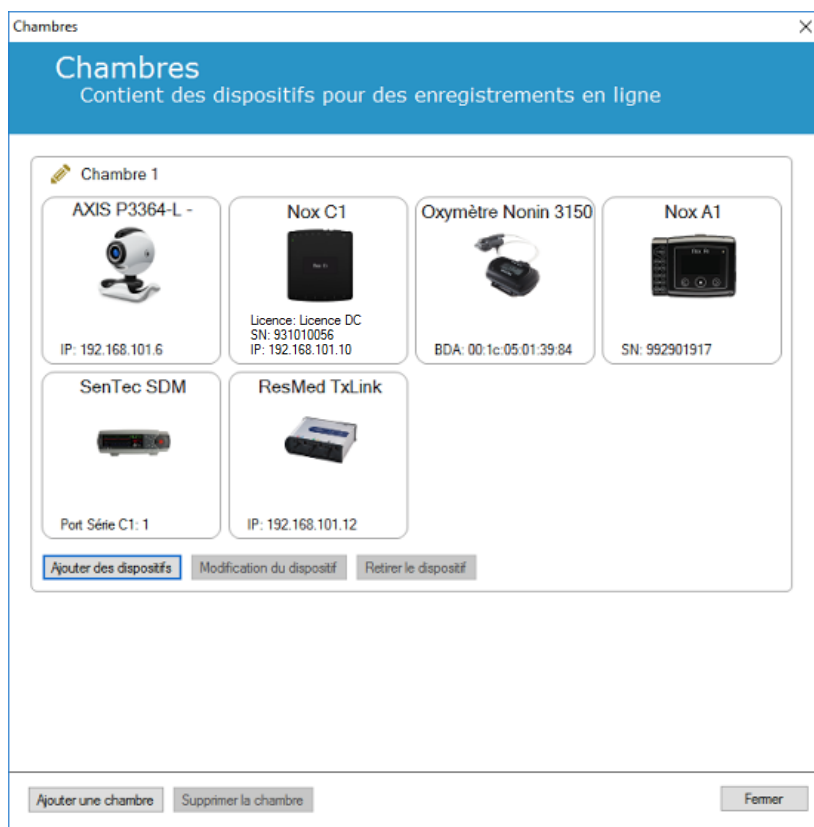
Chambres

Chambres
Contient des dispositifs pour des enregistrements en ligne

Chambre 1

AXIS P3364-L -
IP: 192.168.101.6

Nox C1
Nox C1
Licence: Licence DC
SN: 931010056
IP: 192.168.101.10

Oxymètre Nonin 3150
BDA: 00:1c:05:01:39:84

Nox A1
SN: 992901917

SenTec SDM
Port Série C1: 1

ResMed TxLink
IP: 192.168.101.12

Ajouter des dispositifs
Modification du dispositif
Retirer le dispositif

Ajouter une chambre
Supprimer la chambre
Fermer